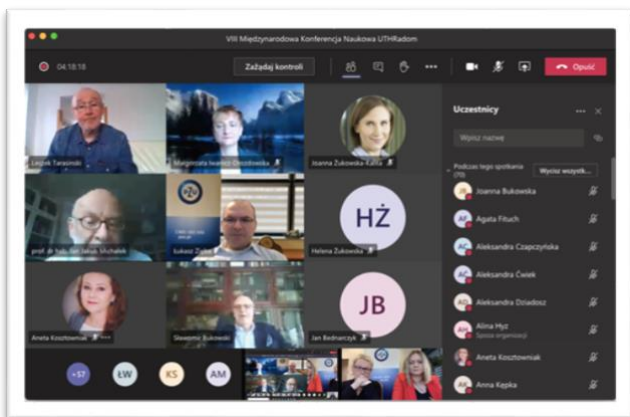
VIII Międzynarodowa Konferencja Naukowa UTHRadom

04:18:18

Zażądaj kontroli

Opuść

Leszek Tarasinski

Małgorzata Iwanek-Grzybowska

Joanna Żukowska-Kalita

prof. dr hab. Jan Jakub Michałek

Łukasz Zieliński

Helena Żukowska

HŻ

Aneta Kosztowniak

Sławomir Bukowski

Jan Bednarczyk

JB

+57

ŁW

KS

AM

Uczestnicy

Wpisz nazwę

Podczas tego spotkania (70)

Wycisz wszystk...

Joanna Bukowska

Agata Fituch

Aleksandra Czapczyńska

Aleksandra Ćwiek

Aleksandra Dziadosz

Alina Hyz
Spoza organizacji

Aneta Kosztowniak

Anna Kępka